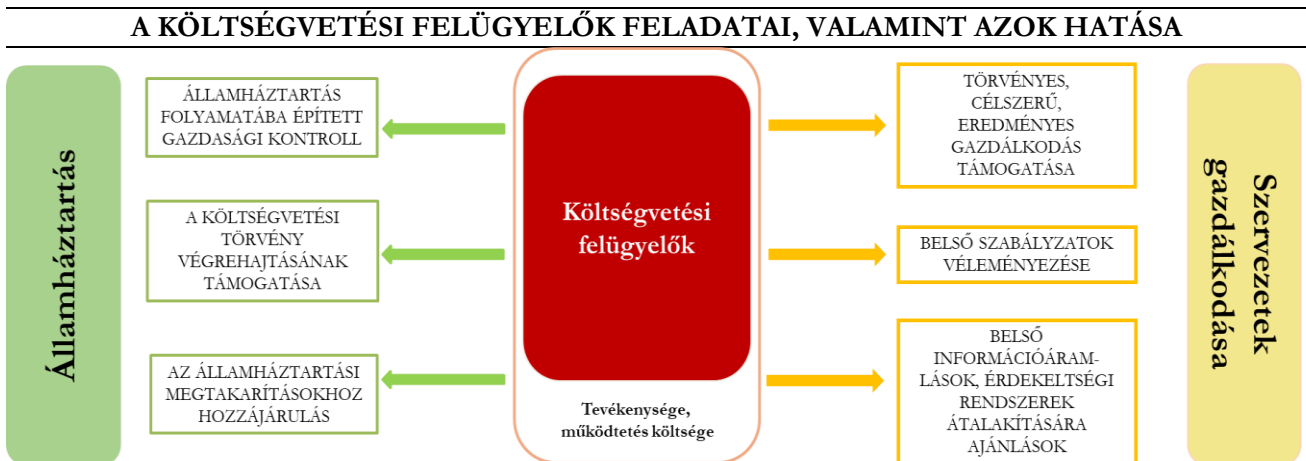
A KÖLTSÉGVETÉSI FELÜGYELŐK FELADATAI, VALAMINT AZOK HATÁSA

Államháztartás

ÁLLAMHÁZTARTÁS FOLYAMATÁBA ÉPÍTETT GAZDASÁGI KONTROLL

A KÖLTSÉGVETÉSI TÖRVÉNY VÉGREHAJTÁSÁNAK TÁMOGATÁSA

AZ ÁLLAMHÁZTARTÁSI MEGTAKARÍTÁSOKHOZ HOZZÁJÁRULÁS

Költségvetési felügyelők

Tevékenysége, működtetés költsége

TÖRVÉNYES, CÉLSZERŰ, EREDMÉNYES GAZDÁLKODÁS TÁMOGATÁSA

BELSŐ SZABÁLYZATOK VÉLEMÉNYEZÉSE

BELSŐ INFORMÁCIÓÁRAMLÁSOK, ÉRDEKELTSÉGI RENDSZEREK ÁTALAKÍTÁSÁRA AJÁNLÁSOK

Szervezetek gazdálkodása